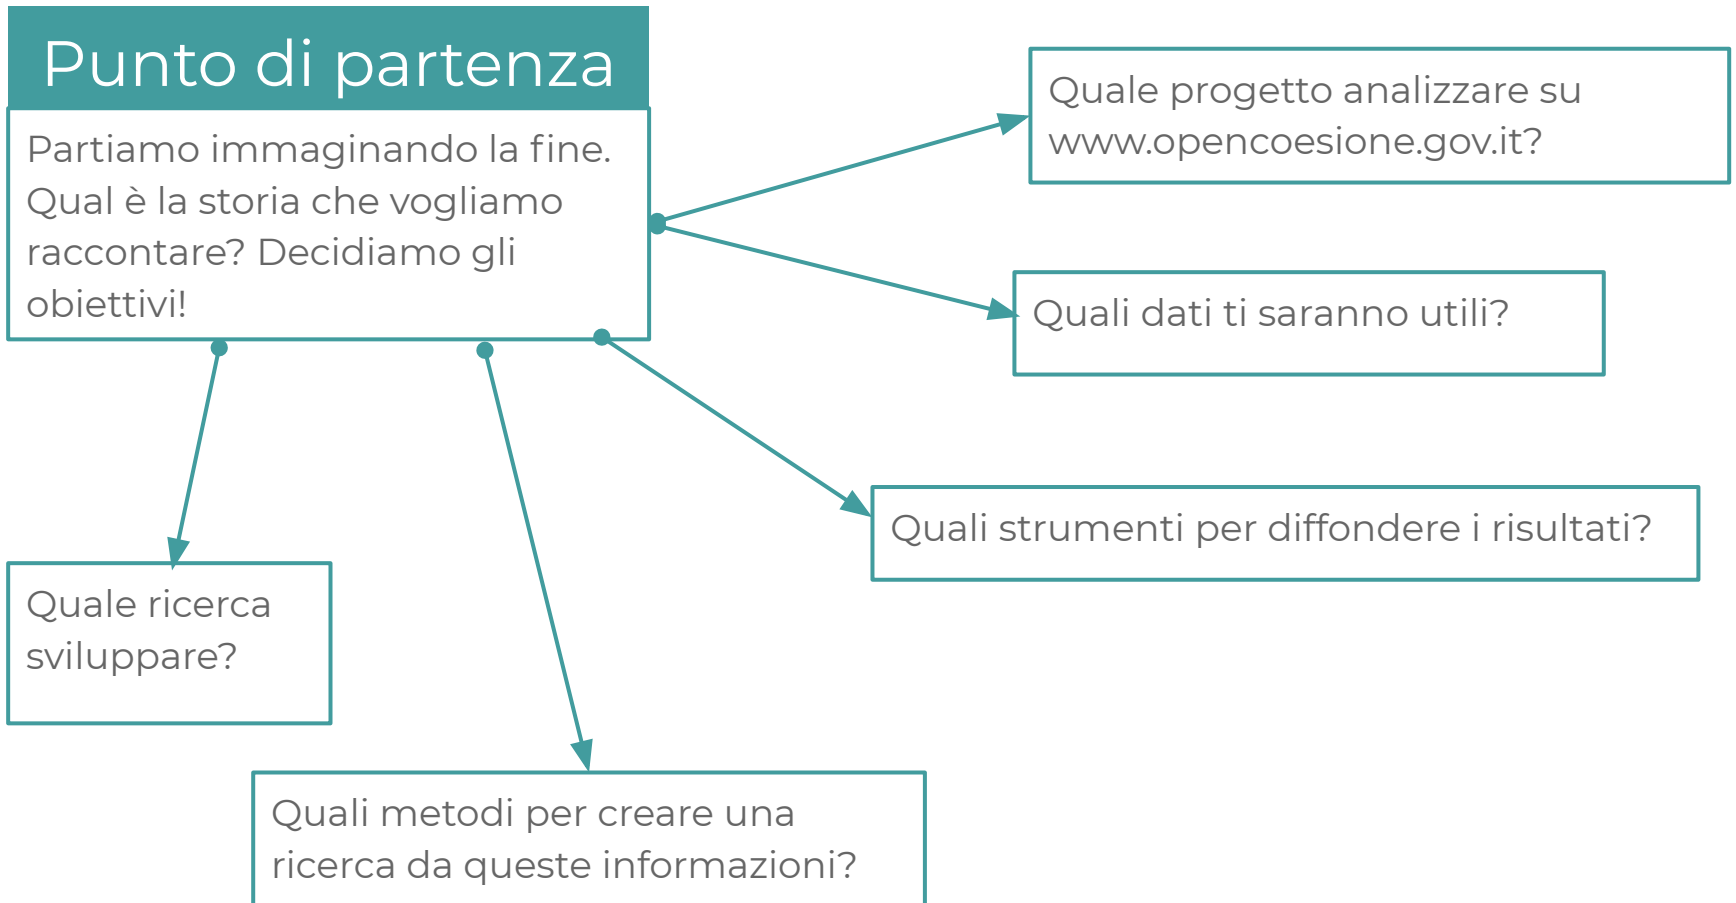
Punto di partenza

Partiamo immaginando la fine. Qual è la storia che vogliamo raccontare? Decidiamo gli obiettivi!

Quale progetto analizzare su www.opencoesione.gov.it?

Quali dati ti saranno utili?

Quali strumenti per diffondere i risultati?

Quale ricerca sviluppare?

Quali metodi per creare una ricerca da queste informazioni?